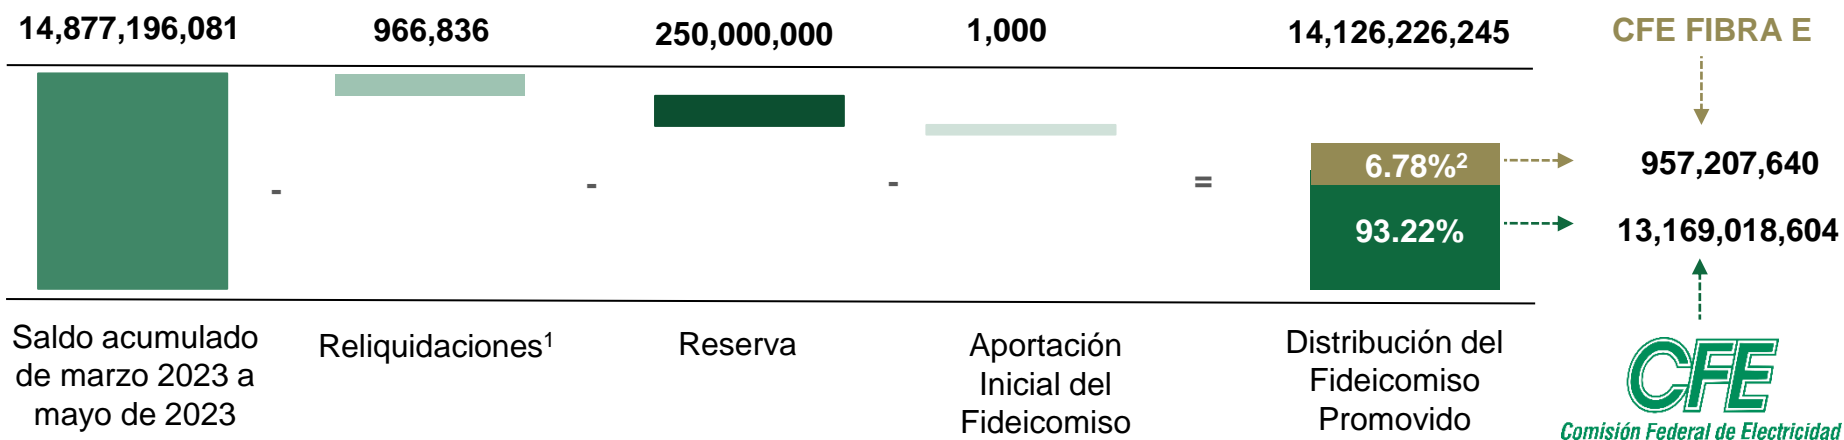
14,877,196,081

966,836

250,000,000

1,000

14,126,226,245

CFE FIBRA E

-

-

-

=

6.78%$^2$

93.22%

957,207,640

13,169,018,604

Saldo acumulado de marzo 2023 a mayo de 2023

Reliquidaciones$^1$

Reserva

Aportación Inicial del Fideicomiso

Distribución del Fideicomiso Promovido

CFE
Comisión Federal de Electricidad